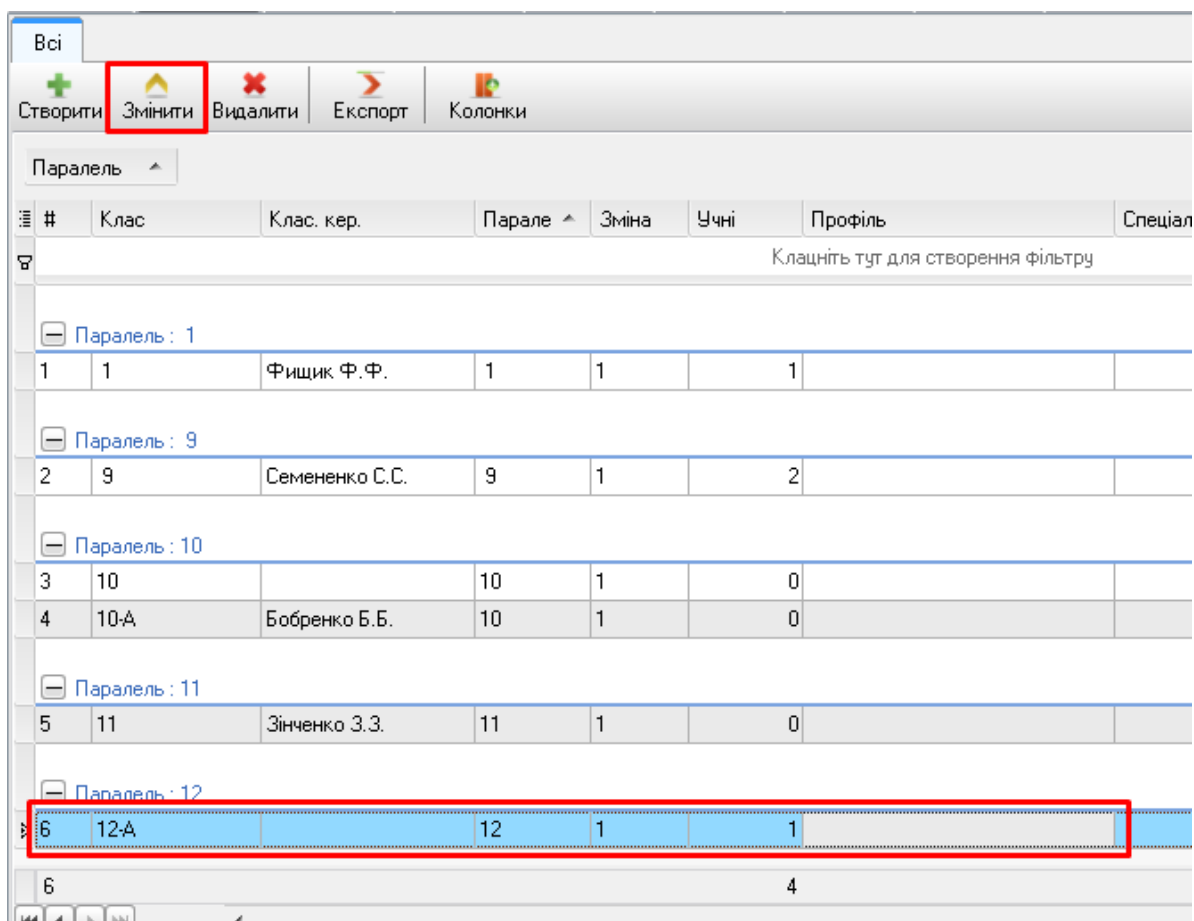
Всі

Створити Змінити Видалити Експорт Колонки

Паралель

| # | Клас | Клас. кер. | Парале | Зміна | Учні | Профіль | Спеціал |
|---|---|---|---|---|---|---|---|
| | | | | | | Клацніть тут для створення фільтру | |
| Паралель : 1 | | | | | | | |
| 1 | 1 | Фищик Ф.Ф. | 1 | 1 | 1 | | |
| Паралель : 9 | | | | | | | |
| 2 | 9 | Семененко С.С. | 9 | 1 | 2 | | |
| Паралель : 10 | | | | | | | |
| 3 | 10 | | 10 | 1 | 0 | | |
| 4 | 10-А | Бобренко Б.Б. | 10 | 1 | 0 | | |
| Паралель : 11 | | | | | | | |
| 5 | 11 | Зінченко З.З. | 11 | 1 | 0 | | |
| Паралель : 12 | | | | | | | |
| 6 | 12-А | | 12 | 1 | 1 | | |
| 6 | | | | | 4 | | |